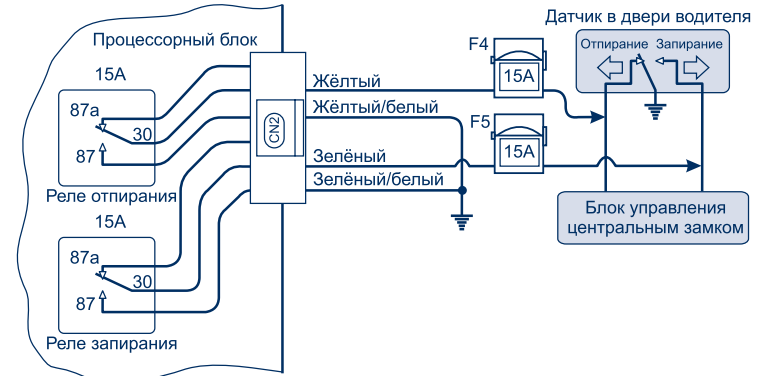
Процессорный блок

15A

87a

30

87

Реле отпирания

15A

87a

30

87

Реле запирания

CN2

Жёлтый

Жёлтый/белый

Зелёный

Зелёный/белый

F4

15A

F5

15A

Датчик в двери водителя

Отпирание

Запирание

Блок управления центральным замком